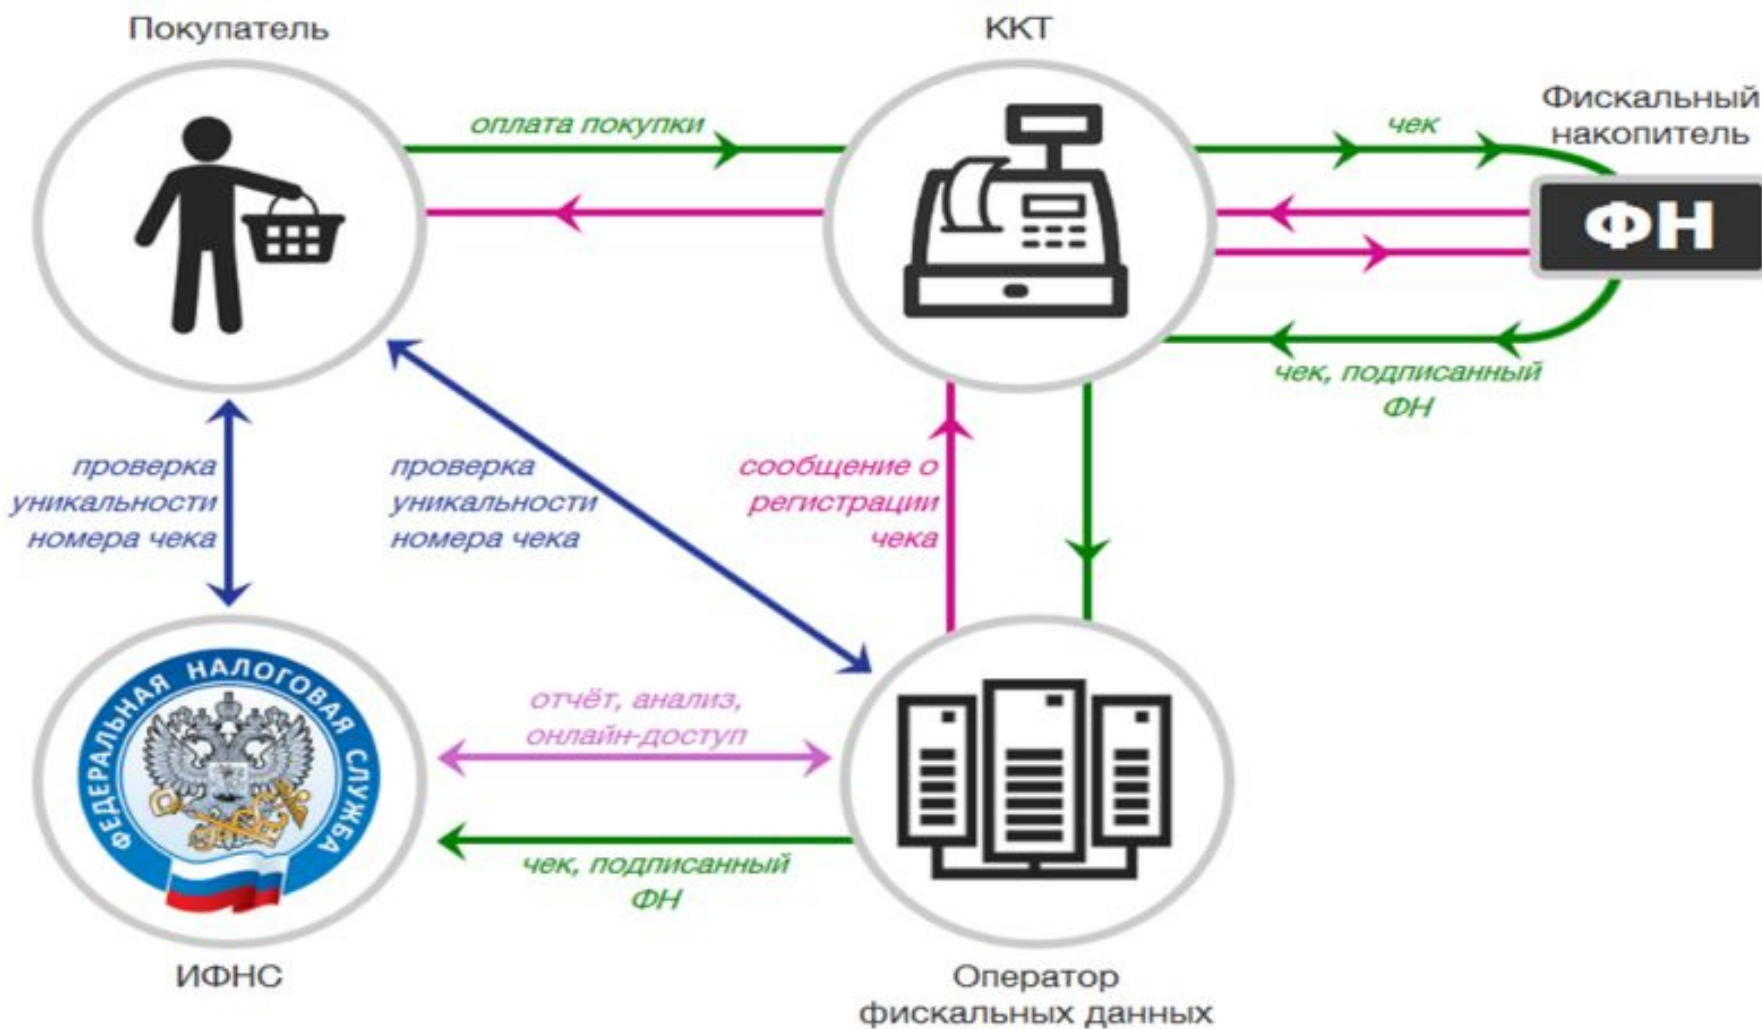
Покупатель

ККТ

оплата покупки

чек

Фискальный накопитель

ФН

чек, подписанный ФН

проверка уникальности номера чека

проверка уникальности номера чека

сообщение о регистрации чека

ФЕДЕРАЛЬНАЯ НАЛОГОВАЯ СЛУЖБА

отчёт, анализ, онлайн-доступ

чек, подписанный ФН

ИФНС

Оператор фискальных данных